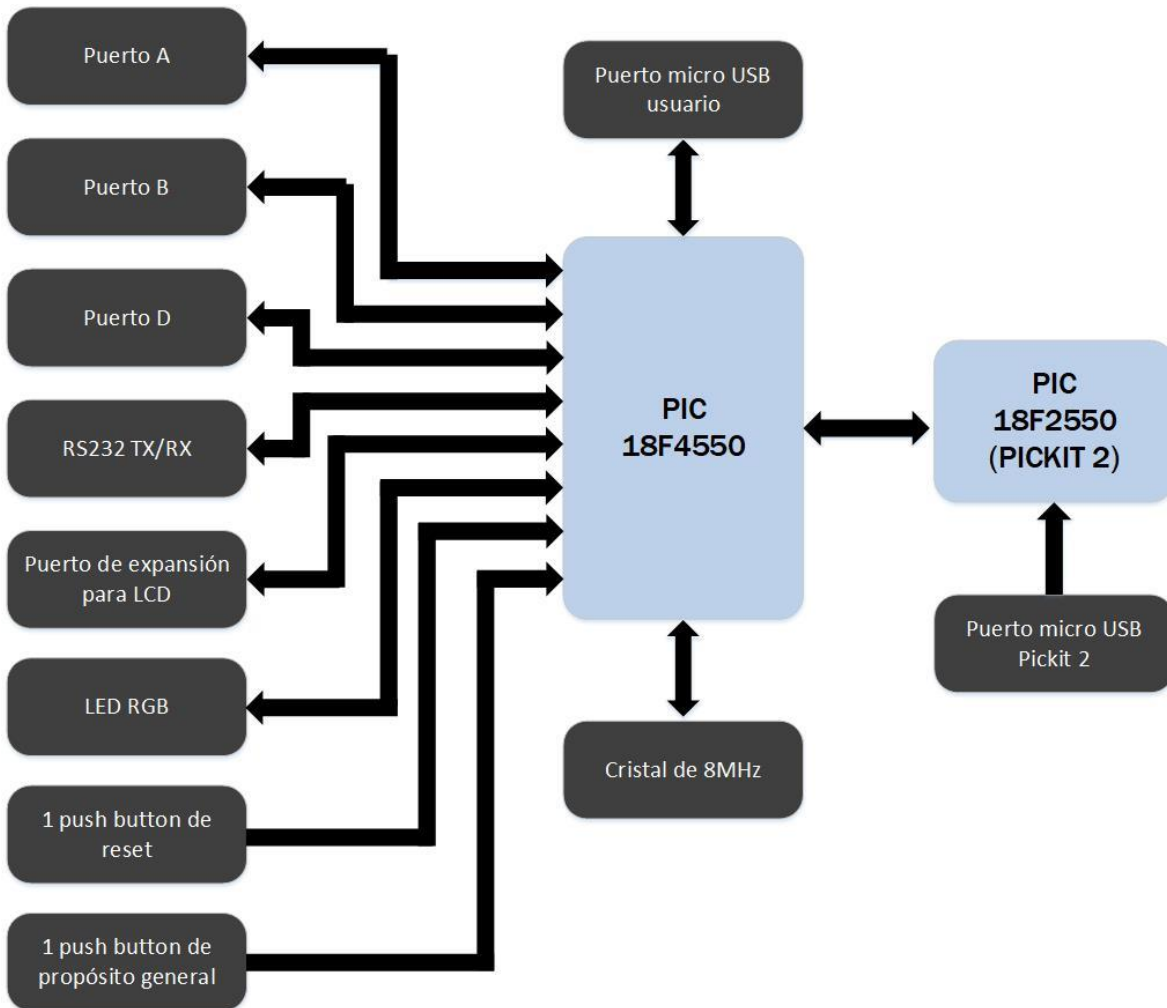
Puerto A

Puerto B

Puerto D

RS232 TX/RX

Puerto de expansión para LCD

LED RGB

1 push button de reset

1 push button de propósito general

Puerto micro USB usuario

PIC 18F4550

Cristal de 8MHz

PIC 18F2550 (PICKIT 2)

Puerto micro USB Pickit 2